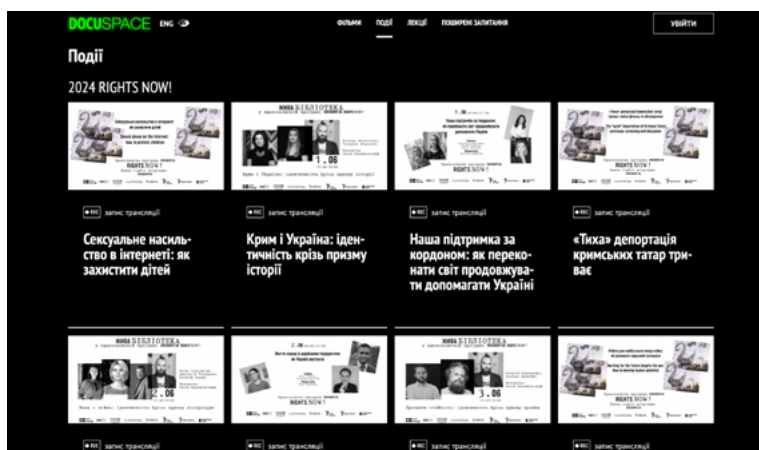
DOCUSPACE ENG

ФІЛЬМИ ПОДІЇ ЛЕКЦІЇ ПОШИРЕНІ ЗАПИТАННЯ

УВІЙТИ

Події

2024 RIGHTS NOW!

REC запис трансляції

Сексуальне насильство в інтернеті: як захистити дітей

REC запис трансляції

Крим і Україна: ідентичність крізь призму історії

REC запис трансляції

Наша підтримка за кордоном: як переконати світ продовжувати допомагати Україні

REC запис трансляції

«Тиха» депортація кримських татар триває

REC запис трансляції

REC запис трансляції

REC запис трансляції

REC запис трансляції